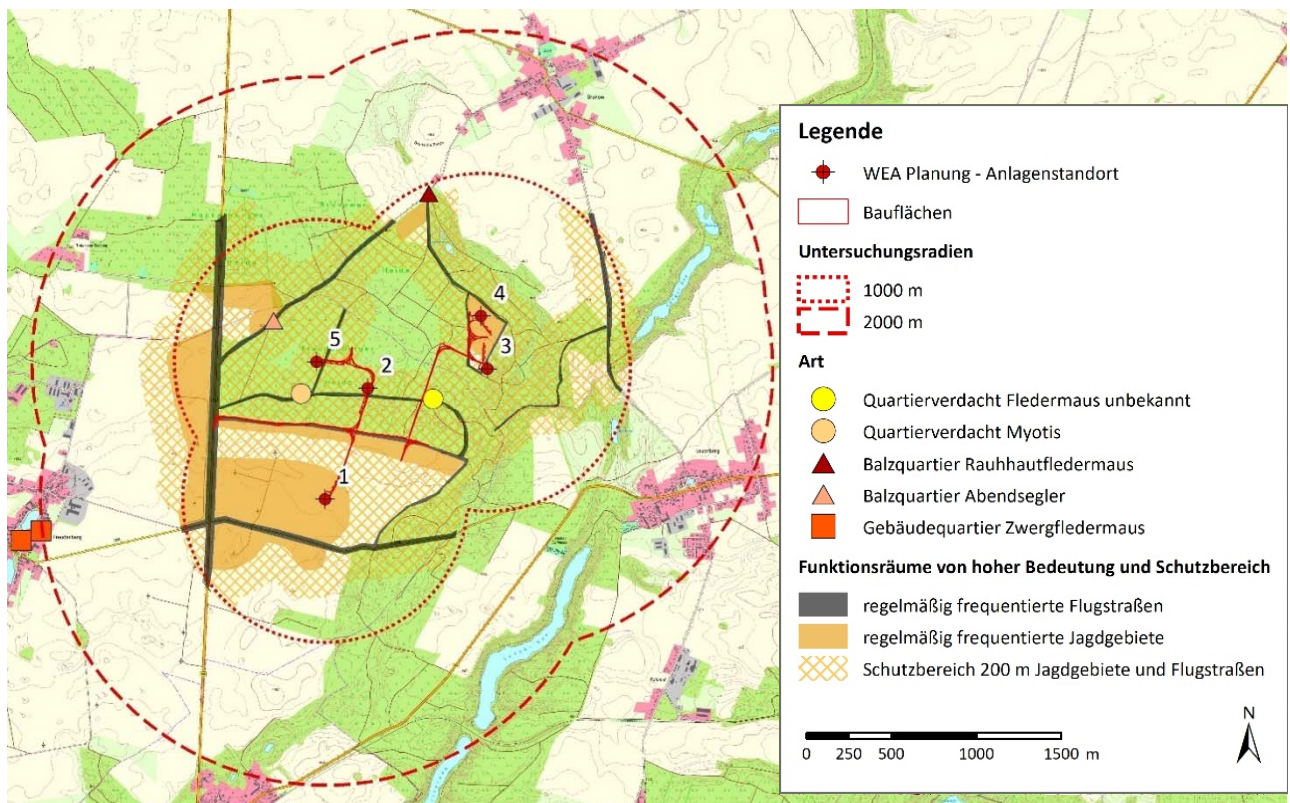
4

5

2

3

1

Legende

WEA Planung - Anlagenstandort

Bauflächen

Untersuchungsradien

1000 m

2000 m

Art

Quartierverdacht Fledermaus unbekannt

Quartierverdacht Myotis

Balzquartier Rauhhautfledermaus

Balzquartier Abendsegler

Gebäudequartier Zwergfledermaus

Funktionsräume von hoher Bedeutung und Schutzbereich

regelmäßig frequentierte Flugstraßen

regelmäßig frequentierte Jagdgebiete

Schutzbereich 200 m Jagdgebiete und Flugstraßen

0 250 500 1000 1500 m

N